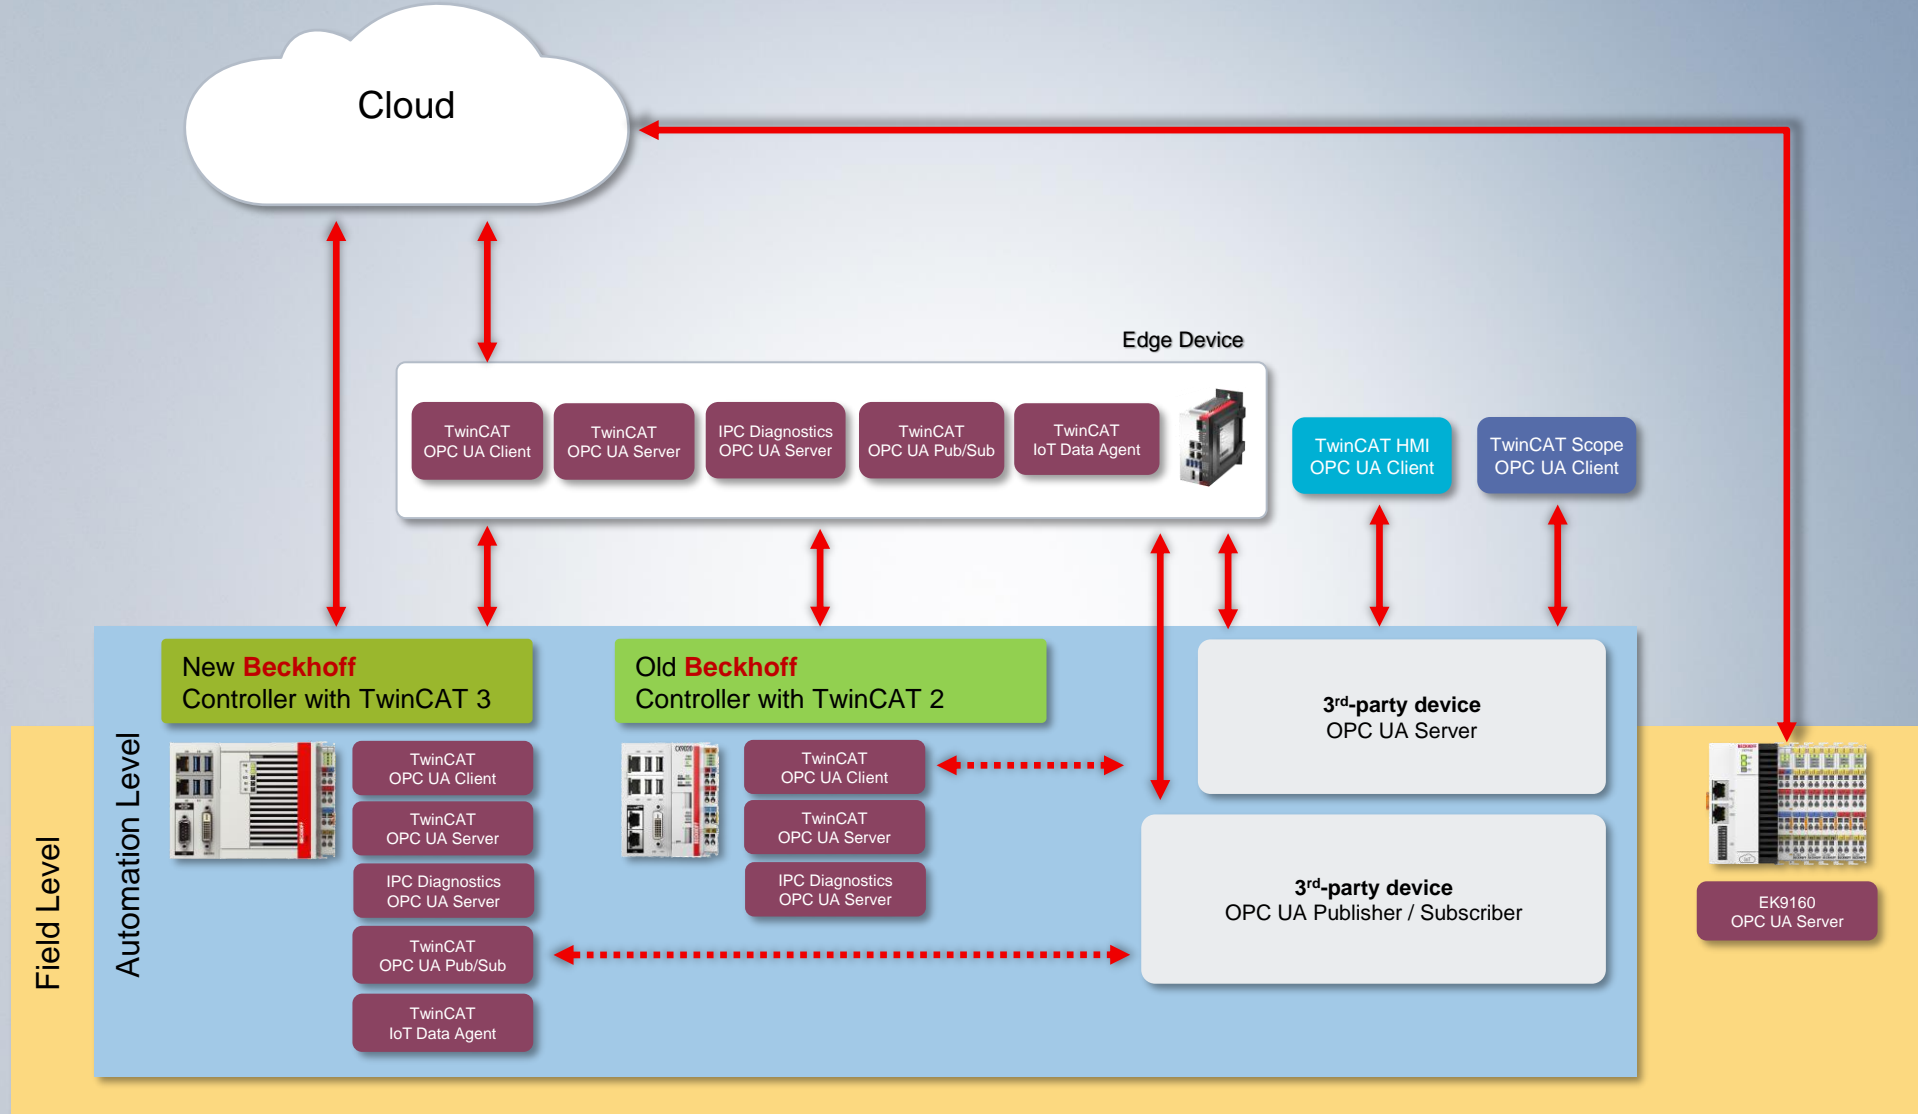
Cloud

Edge Device

TwinCAT
OPC UA Client

TwinCAT
OPC UA Server

IPC Diagnostics
OPC UA Server

TwinCAT
OPC UA Pub/Sub

TwinCAT
IoT Data Agent

TwinCAT HMI
OPC UA Client

TwinCAT Scope
OPC UA Client

Field Level

Automation Level

New Beckhoff
Controller with TwinCAT 3

TwinCAT
OPC UA Client

TwinCAT
OPC UA Server

IPC Diagnostics
OPC UA Server

TwinCAT
OPC UA Pub/Sub

TwinCAT
IoT Data Agent

Old Beckhoff
Controller with TwinCAT 2

TwinCAT
OPC UA Client

TwinCAT
OPC UA Server

IPC Diagnostics
OPC UA Server

3$^{rd}$-party device
OPC UA Server

3$^{rd}$-party device
OPC UA Publisher / Subscriber

EK9160
OPC UA Server